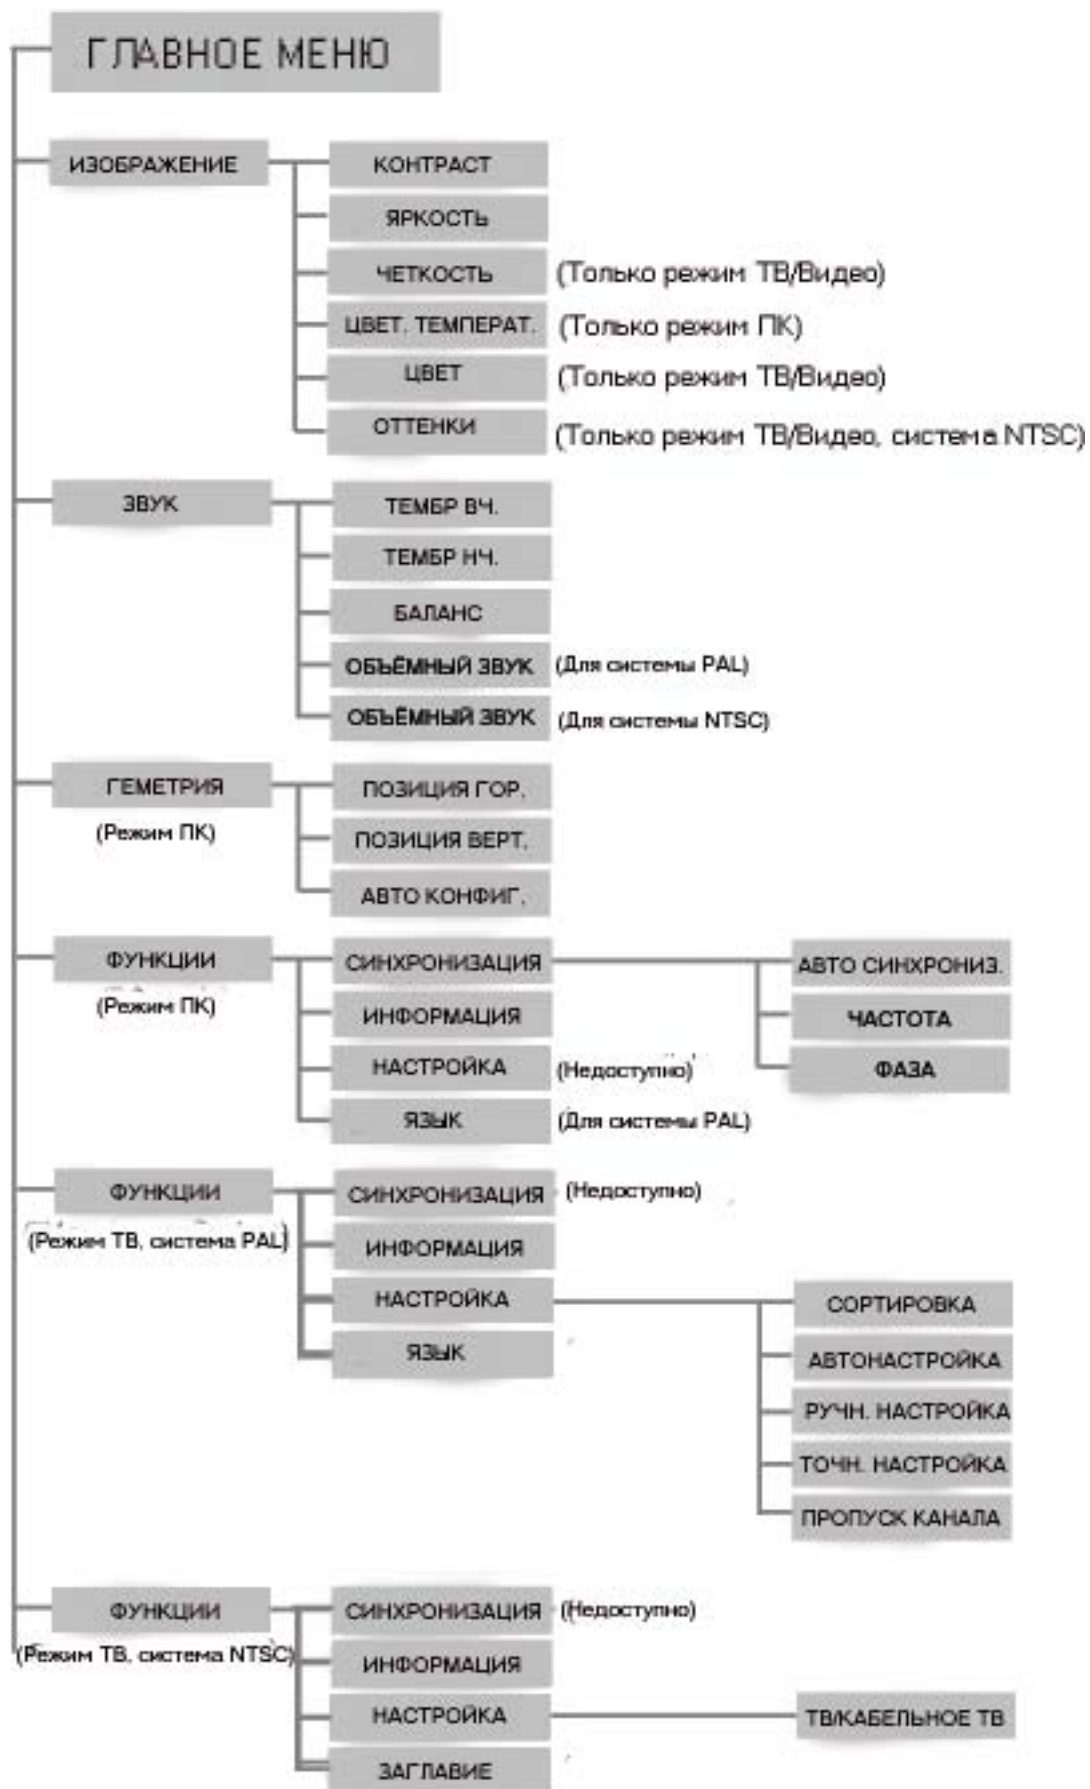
ГЛАВНОЕ МЕНЮ

ИЗОБРАЖЕНИЕ
КОНТРАСТ
ЯРКОСТЬ
ЧЕТКОСТЬ (Только режим ТВ/Видео)
ЦВЕТ. ТЕМПЕРАТ. (Только режим ПК)
ЦВЕТ (Только режим ТВ/Видео)
ОТТЕНКИ (Только режим ТВ/Видео, система NTSC)

ЗВУК
ТЕМБР ВЧ.
ТЕМБР НЧ.
БАЛАНС
ОБЪЁМНЫЙ ЗВУК (Для системы PAL)
ОБЪЁМНЫЙ ЗВУК (Для системы NTSC)

ГЕМЕТРИЯ
(Режим ПК)
ПОЗИЦИЯ ГОР.
ПОЗИЦИЯ ВЕРТ.
АВТО КОНФИГ.

ФУНКЦИИ
(Режим ПК)
СИНХРОНИЗАЦИЯ
АВТО СИНХРОНИЗ.
ЧАСТОТА
ФАЗА
ИНФОРМАЦИЯ
НАСТРОЙКА (Недоступно)
ЯЗЫК (Для системы PAL)

ФУНКЦИИ
(Режим ТВ, система PAL)
СИНХРОНИЗАЦИЯ (Недоступно)
ИНФОРМАЦИЯ
НАСТРОЙКА
СОРТИРОВКА
АВТОНАСТРОЙКА
РУЧН. НАСТРОЙКА
ТОЧН. НАСТРОЙКА
ПРОПУСК КАНАЛА
ЯЗЫК

ФУНКЦИИ
(Режим ТВ, система NTSC)
СИНХРОНИЗАЦИЯ (Недоступно)
ИНФОРМАЦИЯ
НАСТРОЙКА
ТВ/КАБЕЛЬНОЕ ТВ
ЗАГЛАВИЕ